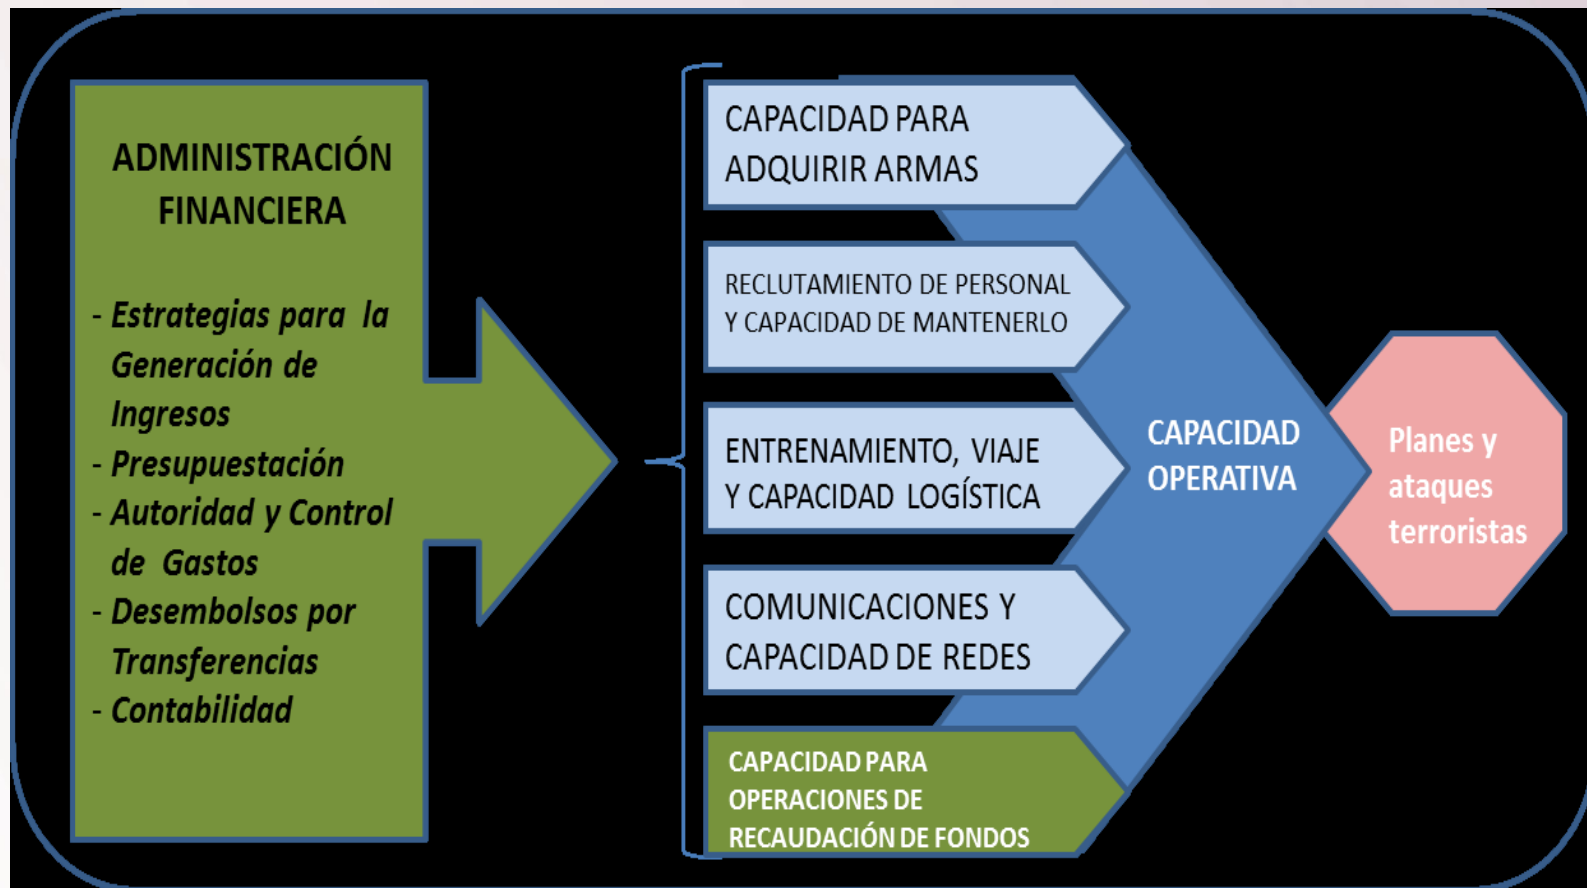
ADMINISTRACIÓN FINANCIERA

- Estrategias para la Generación de Ingresos
- Presupuestación
- Autoridad y Control de Gastos
- Desembolsos por Transferencias
- Contabilidad

CAPACIDAD PARA ADQUIRIR ARMAS

RECLUTAMIENTO DE PERSONAL Y CAPACIDAD DE MANTENERLO

ENTRENAMIENTO, VIAJE Y CAPACIDAD LOGÍSTICA

COMUNICACIONES Y CAPACIDAD DE REDES

CAPACIDAD PARA OPERACIONES DE RECAUDACIÓN DE FONDOS

CAPACIDAD OPERATIVA

Planes y ataques terroristas